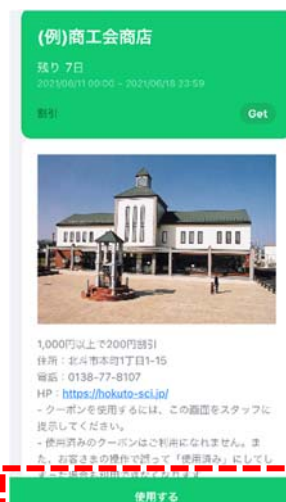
(例)商工会商店

残り 7日

2021/06/11 09:00 ~ 2021/06/18 23:59

割引

Get

1,000円以上で200円割引
住所：北斗市本町1丁目1-15
電話：0138-77-8107
HP：https://hokuto-sci.jp/
- クーポンを使用するには、この画面をスタッフに提示してください。
- 使用済みのクーポンはご利用になれません。また、お客さまの操作で誤って「使用済み」にしてしまった場合も利用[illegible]

使用する